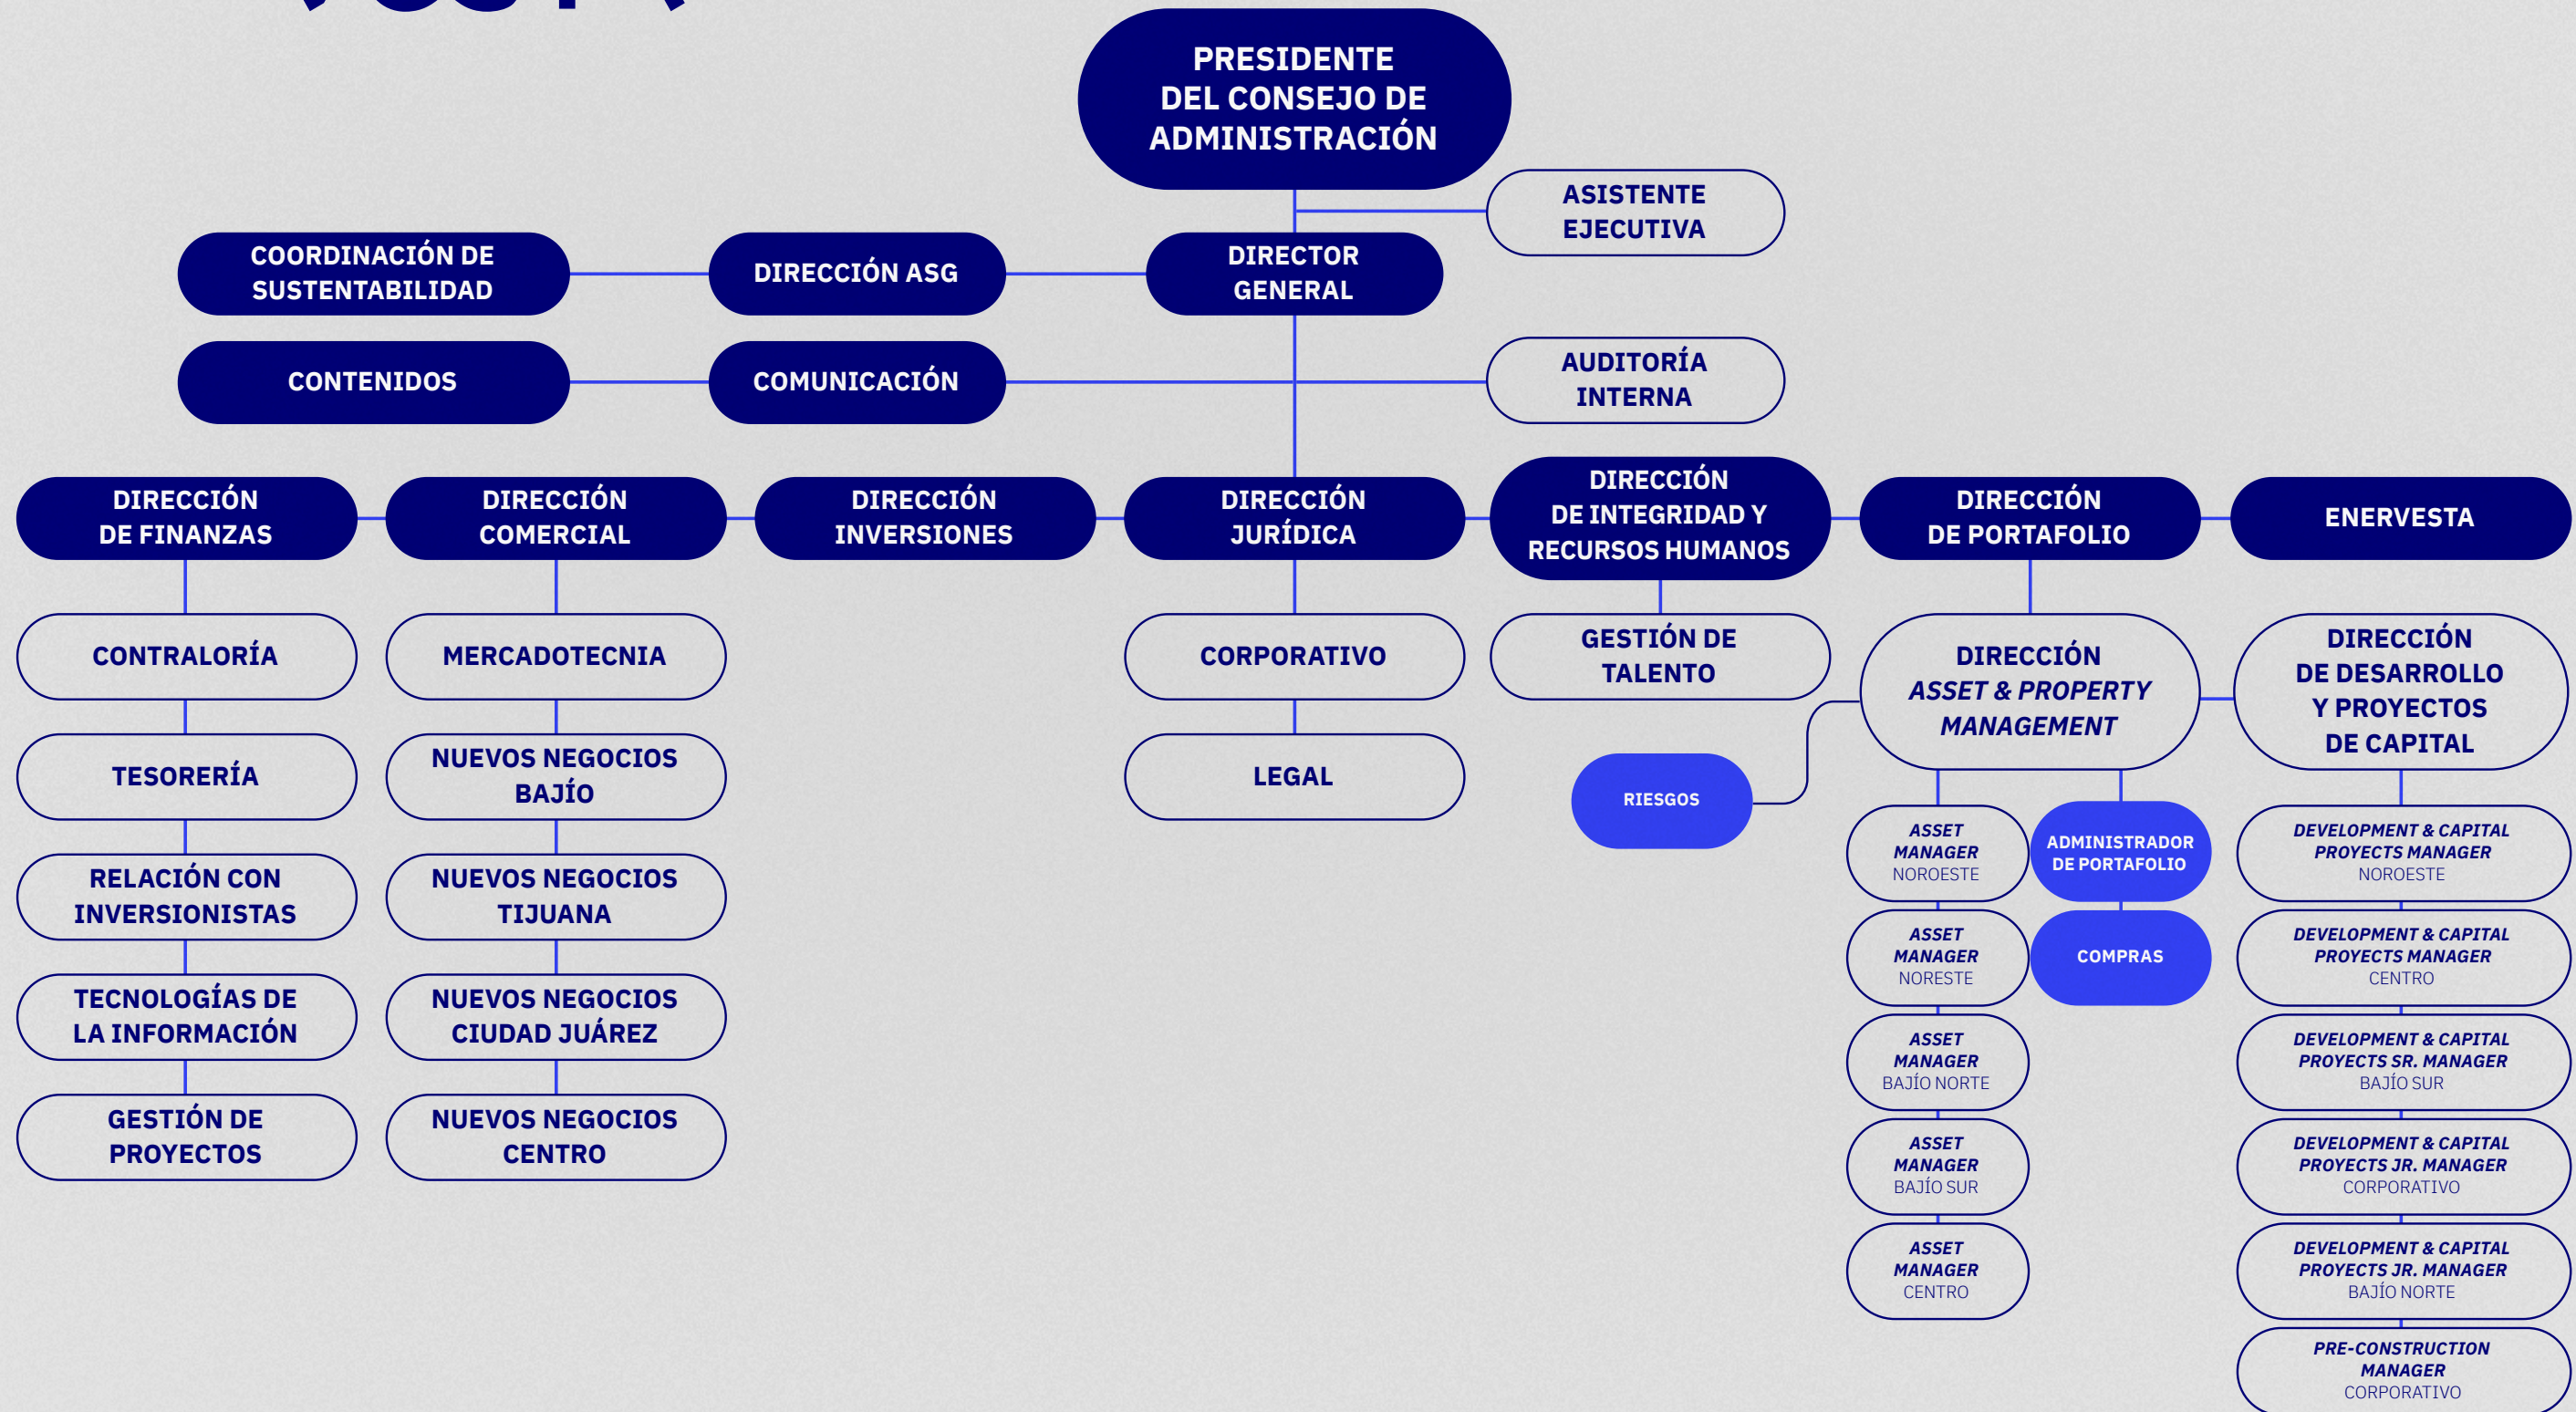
PRESIDENTE DEL CONSEJO DE ADMINISTRACIÓN

ASISTENTE EJECUTIVA

COORDINACIÓN DE SUSTENTABILIDAD

DIRECCIÓN ASG

DIRECTOR GENERAL

CONTENIDOS

COMUNICACIÓN

AUDITORÍA INTERNA

DIRECCIÓN DE FINANZAS

DIRECCIÓN COMERCIAL

DIRECCIÓN INVERSIONES

DIRECCIÓN JURÍDICA

DIRECCIÓN DE INTEGRIDAD Y RECURSOS HUMANOS

DIRECCIÓN DE PORTAFOLIO

ENERVESTA

CONTRALORÍA

TESORERÍA

RELACIÓN CON INVERSIONISTAS

TECNOLOGÍAS DE LA INFORMACIÓN

GESTIÓN DE PROYECTOS

MERCADOTECNIA

NUEVOS NEGOCIOS BAJÍO

NUEVOS NEGOCIOS TIJUANA

NUEVOS NEGOCIOS CIUDAD JUÁREZ

NUEVOS NEGOCIOS CENTRO

CORPORATIVO

LEGAL

GESTIÓN DE TALENTO

RIESGOS

DIRECCIÓN ASSET & PROPERTY MANAGEMENT

ASSET MANAGER NOROESTE

ADMINISTRADOR DE PORTAFOLIO

ASSET MANAGER NORESTE

COMPRAS

ASSET MANAGER BAJÍO NORTE

ASSET MANAGER BAJÍO SUR

ASSET MANAGER CENTRO

DIRECCIÓN DE DESARROLLO Y PROYECTOS DE CAPITAL

DEVELOPMENT & CAPITAL PROYECTS MANAGER NOROESTE

DEVELOPMENT & CAPITAL PROYECTS MANAGER CENTRO

DEVELOPMENT & CAPITAL PROYECTS SR. MANAGER BAJÍO SUR

DEVELOPMENT & CAPITAL PROYECTS JR. MANAGER CORPORATIVO

DEVELOPMENT & CAPITAL PROYECTS JR. MANAGER BAJÍO NORTE

PRE-CONSTRUCTION MANAGER CORPORATIVO